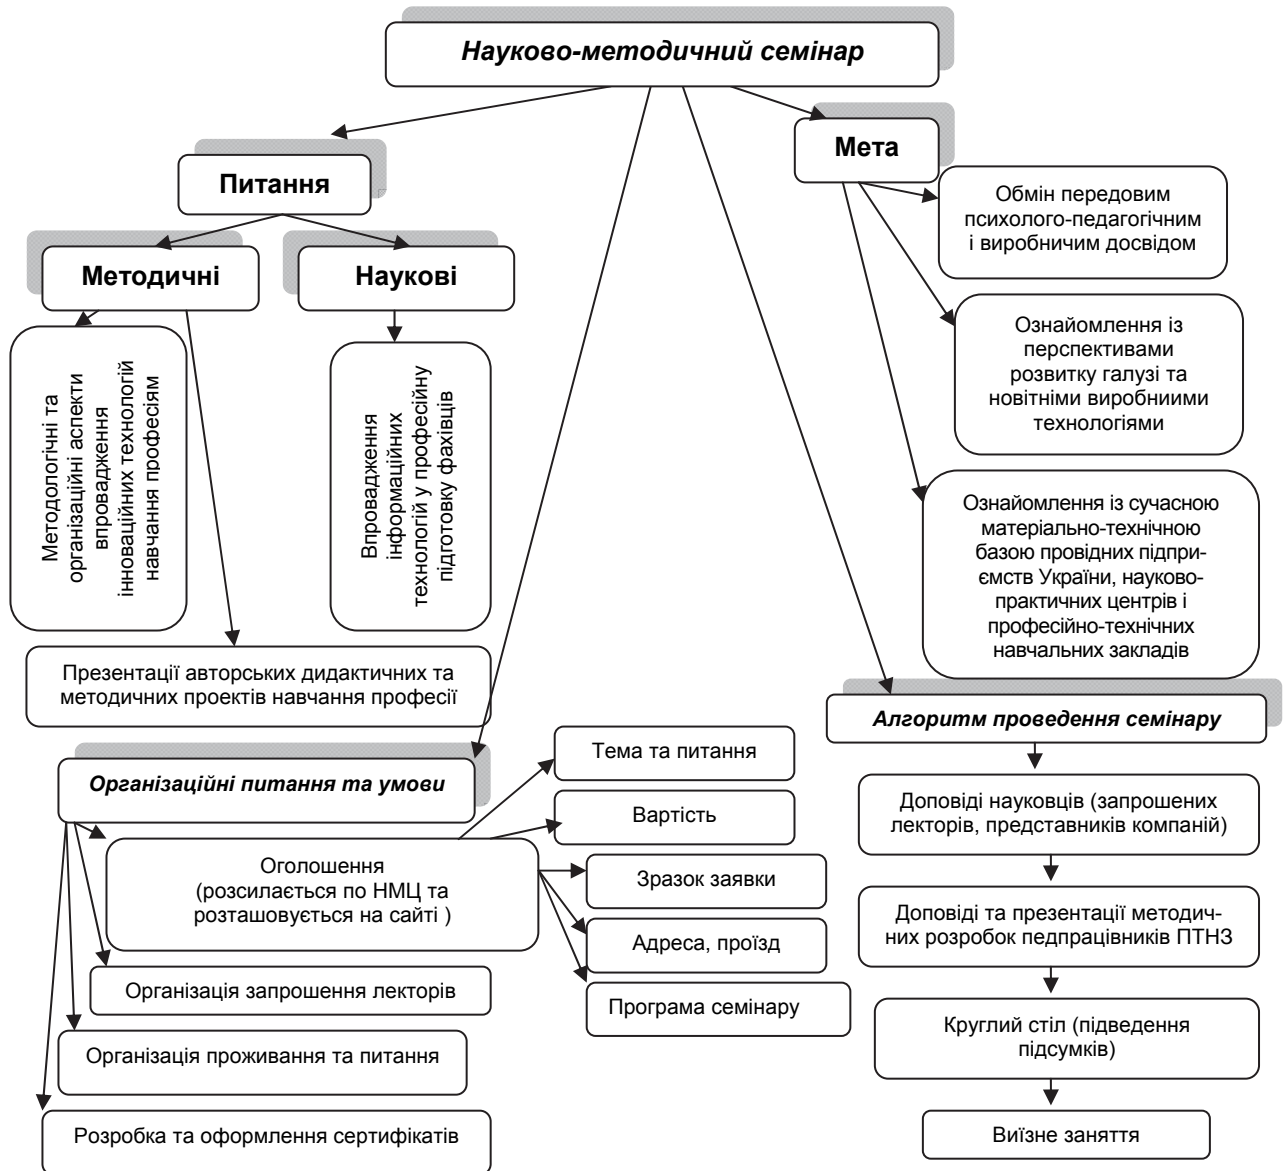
Науково-методичний семінар

Питання

Методичні

Наукові

Методологічні та організаційні аспекти впровадження інноваційних технологій навчання професіям

Впровадження інформаційних технологій у професійну підготовку фахівців

Презентації авторських дидактичних та методичних проектів навчання професії

Мета

Обмін передовим психолого-педагогічним і виробничим досвідом

Ознайомлення із перспективами розвитку галузі та новітніми виробниими технологіями

Ознайомлення із сучасною матеріально-технічною базою провідних підприємств України, науково-практичних центрів і професійно-технічних навчальних закладів

Алгоритм проведення семінару

Доповіді науковців (запрошених лекторів, представників компаній)

Доповіді та презентації методичних розробок педпрацівників ПТНЗ

Круглий стіл (підведення підсумків)

Виїзне заняття

Організаційні питання та умови

Оголошення (розсилається по НМЦ та розташовується на сайті )

Тема та питання

Вартість

Зразок заявки

Адреса, проїзд

Програма семінару

Організація запрошення лекторів

Організація проживання та питання

Розробка та оформлення сертифікатів